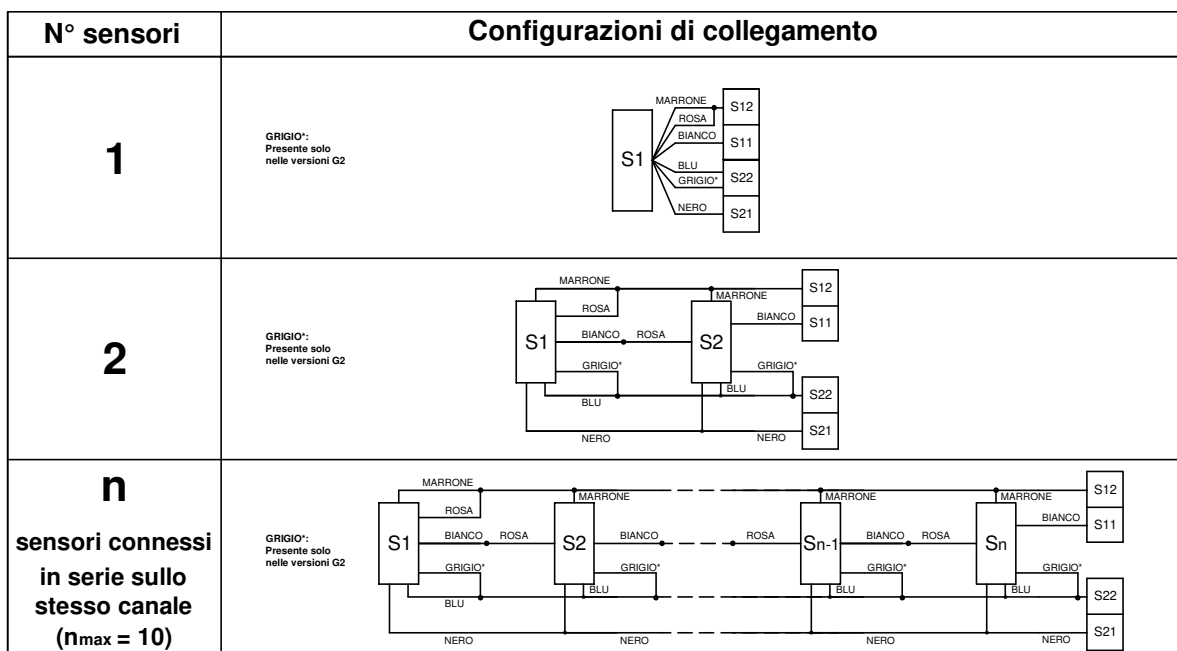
| N° sensori | Configurazioni di collegamento |
|---|---|
| 1 | GRIGIO*: Presente solo nelle versioni G2<br>MARRONE ROSA BIANCO S12 S11 S1 BLU GRIGIO* S22 NERO S21 |
| 2 | GRIGIO*: Presente solo nelle versioni G2<br>MARRONE ROSA MARRONE S12 BIANCO S11 S1 BIANCO ROSA S2 GRIGIO* GRIGIO* BLU BLU S22 NERO NERO S21 |
| n<br>sensori connessi in serie sullo stesso canale ($n_{max}$ = 10) | GRIGIO*: Presente solo nelle versioni G2<br>MARRONE ROSA MARRONE MARRONE MARRONE S12 BIANCO S11 S1 BIANCO ROSA S2 BIANCO ROSA Sn-1 BIANCO ROSA Sn GRIGIO* GRIGIO* GRIGIO* GRIGIO* BLU BLU BLU BLU S22 NERO NERO NERO NERO S21 |